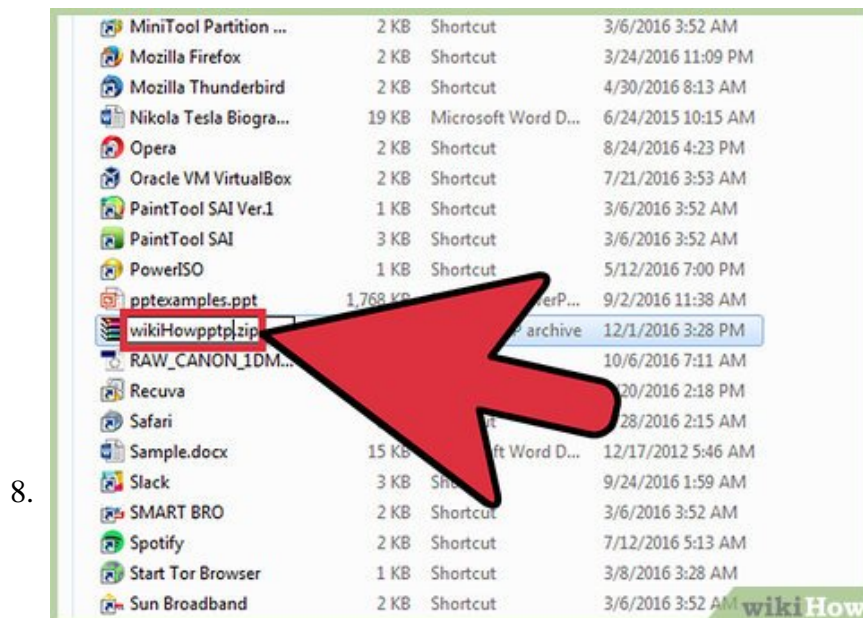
8.

| | | | |
|---|---|---|---|
| MiniTool Partition ... | 2 KB | Shortcut | 3/6/2016 3:52 AM |
| Mozilla Firefox | 2 KB | Shortcut | 3/24/2016 11:09 PM |
| Mozilla Thunderbird | 2 KB | Shortcut | 4/30/2016 8:13 AM |
| Nikola Tesla Biogra... | 19 KB | Microsoft Word D... | 6/24/2015 10:15 AM |
| Opera | 2 KB | Shortcut | 8/24/2016 4:23 PM |
| Oracle VM VirtualBox | 2 KB | Shortcut | 7/21/2016 3:53 AM |
| PaintTool SAI Ver.1 | 1 KB | Shortcut | 3/6/2016 3:52 AM |
| PaintTool SAI | 3 KB | Shortcut | 3/6/2016 3:52 AM |
| PowerISO | 1 KB | Shortcut | 5/12/2016 7:00 PM |
| pptexamples.ppt | 1,768 K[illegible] | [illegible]werP... | 9/2/2016 11:38 AM |
| wikiHowpptp.zip | | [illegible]P archive | 12/1/2016 3:28 PM |
| RAW_CANON_1DM... | | | 10/6/2016 7:11 AM |
| Recuva | | | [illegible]20/2016 2:18 PM |
| Safari | | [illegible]t | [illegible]28/2016 2:15 AM |
| Sample.docx | 15 K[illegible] | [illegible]t Word D... | 12/17/2012 5:46 AM |
| Slack | 3 KB | Sh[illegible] | 9/24/2016 1:59 AM |
| SMART BRO | 2 KB | Shortcut | 3/6/2016 3:52 AM |
| Spotify | 2 KB | Shortcut | 7/12/2016 5:13 AM |
| Start Tor Browser | 1 KB | Shortcut | 3/8/2016 3:28 AM |
| Sun Broadband | 2 KB | Shortcut | 3/6/2016 3:52 AM |

wikiHow